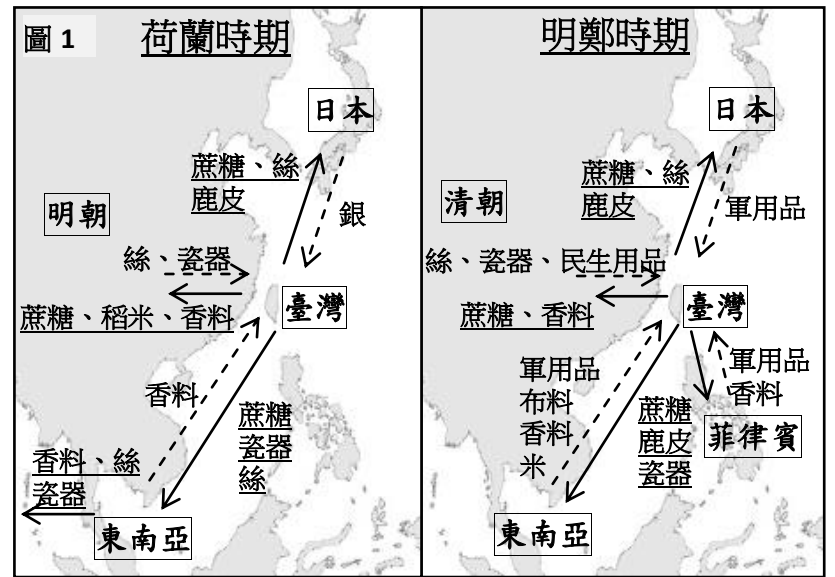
圖 1

荷蘭時期

日本

蔗糖、絲
鹿皮

銀

明朝

絲、瓷器

蔗糖、稻米、香料

臺灣

香料

蔗糖
瓷器
絲

香料、絲
瓷器

東南亞

明鄭時期

日本

蔗糖、絲
鹿皮

軍用品

清朝

絲、瓷器、民生用品

蔗糖、香料

臺灣

軍用品
布料
香料
米

蔗糖
鹿皮
瓷器

軍用品
香料

菲律賓

東南亞